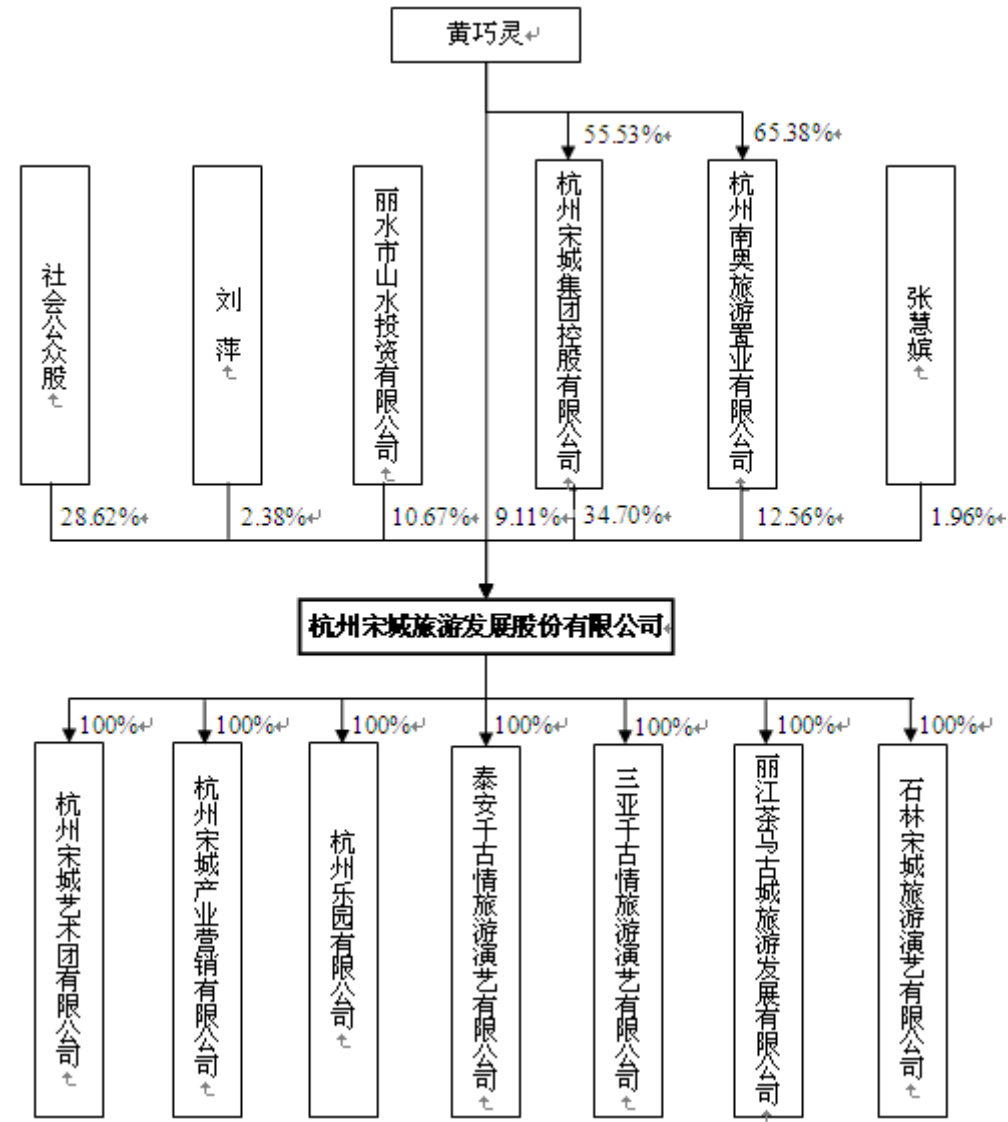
黄巧灵

55.53%

65.38%

社会公众股

刘萍

丽水市山水投资有限公司

杭州宋城集团控股有限公司

杭州南奥旅游置业有限公司

张慧娱

28.62%

2.38%

10.67%

9.11%

34.70%

12.56%

1.96%

杭州宋城旅游发展股份有限公司

100%

100%

100%

100%

100%

100%

100%

杭州宋城艺术团有限公司

杭州宋城产业营销有限公司

杭州乐园有限公司

泰安千古情旅游演艺有限公司

三亚千古情旅游演艺有限公司

丽江茶马古城旅游发展有限公司

石林宋城旅游演艺有限公司